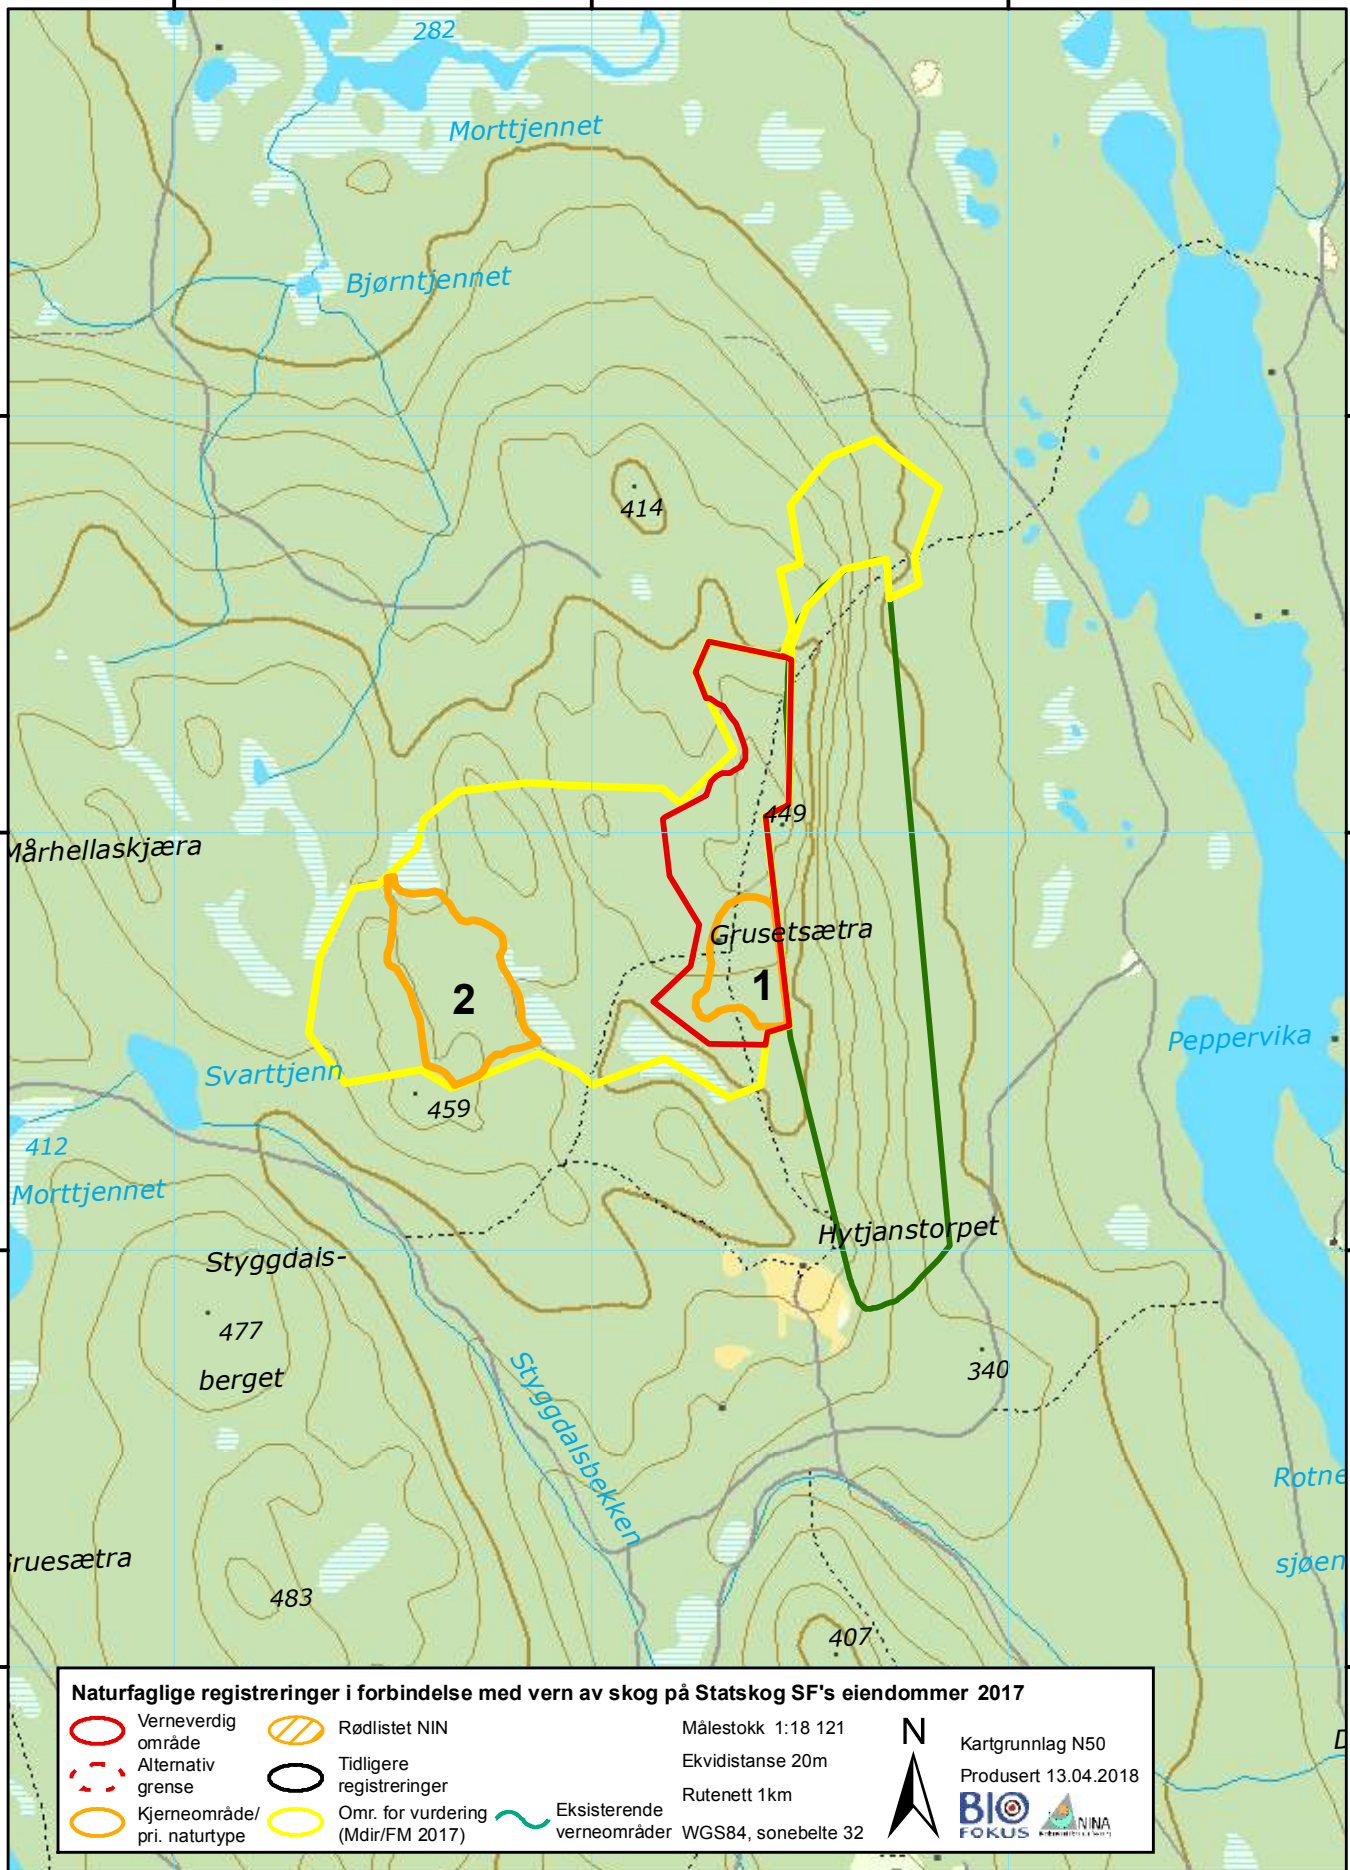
282

Morttjennet

Bjørntjennet

414

449

Mårhellaskjæra

Grusetsætra

1

2

Svarttjenn

459

412

Morttjennet

Peppervika

Hytjanstorpet

Styggdals-

477

berget

Styggdalsbekken

340

Rotne

sjøen

rruesætra

483

407

Naturfaglige registreringer i forbindelse med vern av skog på Statskog SF's eiendommer 2017

Verneverdig område

Alternativ grense

Kjerneområde/ pri. naturtype

Rødlistet NIN

Tidligere registreringer

Omr. for vurdering (Mdir/FM 2017)

Eksisterende verneområder

Målestokk 1:18 121

Ekvidistanse 20m

Rutenett 1km

WGS84, sonebelte 32

N

Kartgrunnlag N50

Produsert 13.04.2018

BIO FOKUS

NINA

D